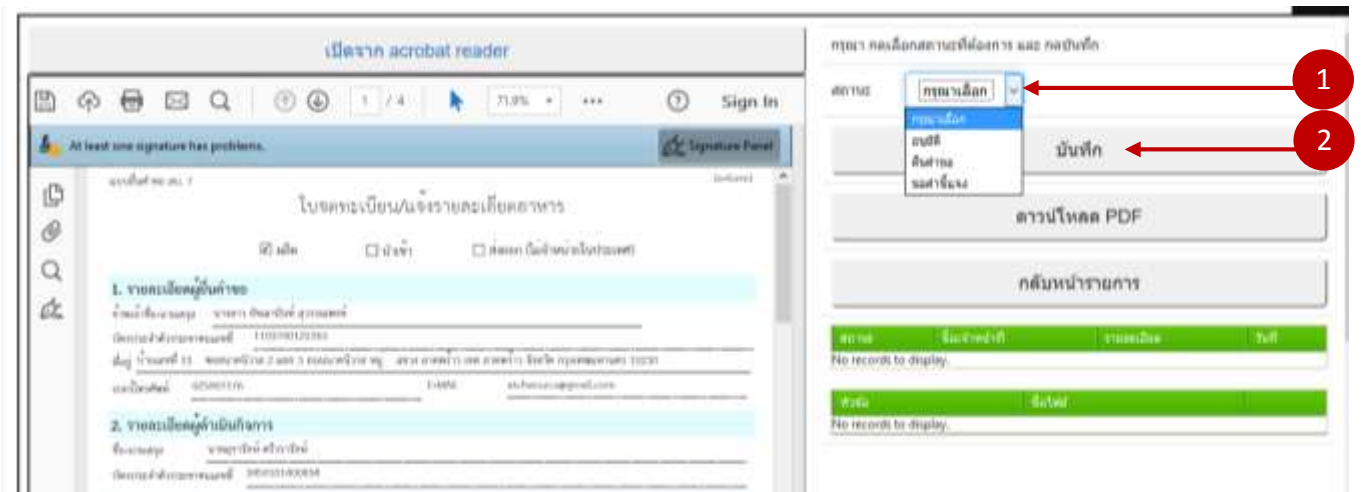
เปิดจาก acrobat reader

1 / 4 71.9% ••• Sign In

At least one signature has problems. Signature Panel

ใบขอรับใบอนุญาต/แจ้งรายละเอียดอาหาร

☑ ผลิต ☐ นำเข้า ☐ ส่งออก

1. รายละเอียดผู้ยื่นคำขอ

2. รายละเอียดผู้ดำเนินกิจการ

กรุณา กดเลือกสถานะที่ต้องการ และ กดบันทึก

สถานะ กรุณาเลือก

กรุณาเลือก
อนุมัติ
คืนคำขอ
รอคำชี้แจง

1

บันทึก

2

ดาวน์โหลด PDF

กลับหน้ารายการ

| สถานะ | ชื่อเจ้าหน้าที่ | รายละเอียด | วันที่ |
|---|---|---|---|
| No records to display. | | | |

| หัวข้อ | ชื่อไฟล์ |
|---|---|
| No records to display. | |